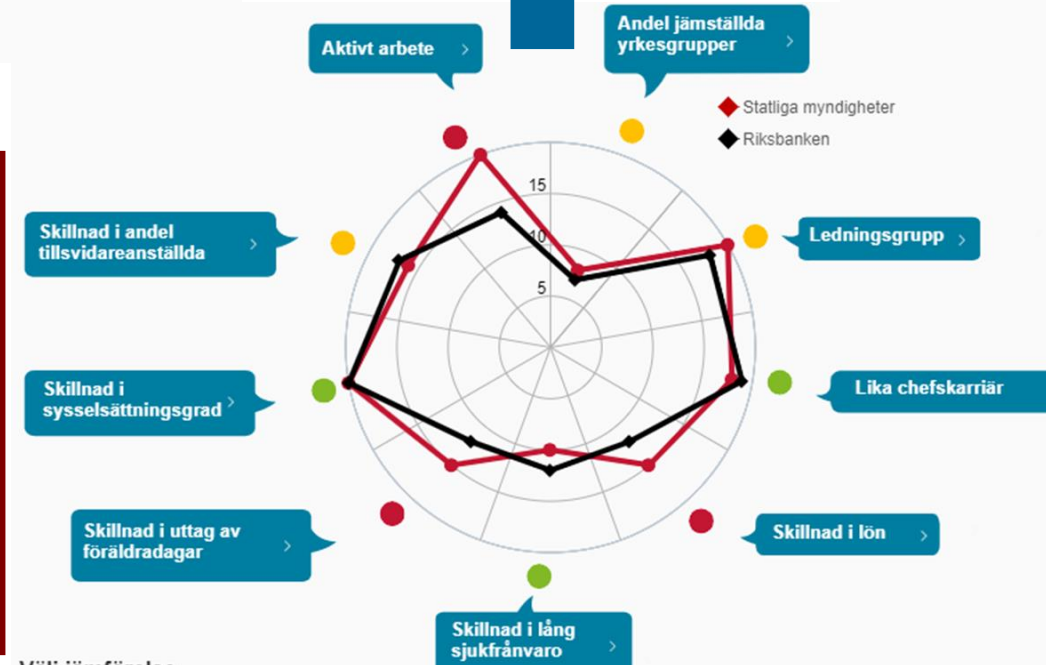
Aktivt arbete ›

Andel jämställda yrkesgrupper ›

Statliga myndigheter

Riksbanken

15

10

5

Skillnad i andel tillsvidareanställda ›

Ledningsgrupp ›

Skillnad i sysselsättningsgrad ›

Lika chefskarriär

Skillnad i uttag av föräldradagar ›

Skillnad i lön ›

Skillnad i lång sjukfrånvaro ›

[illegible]